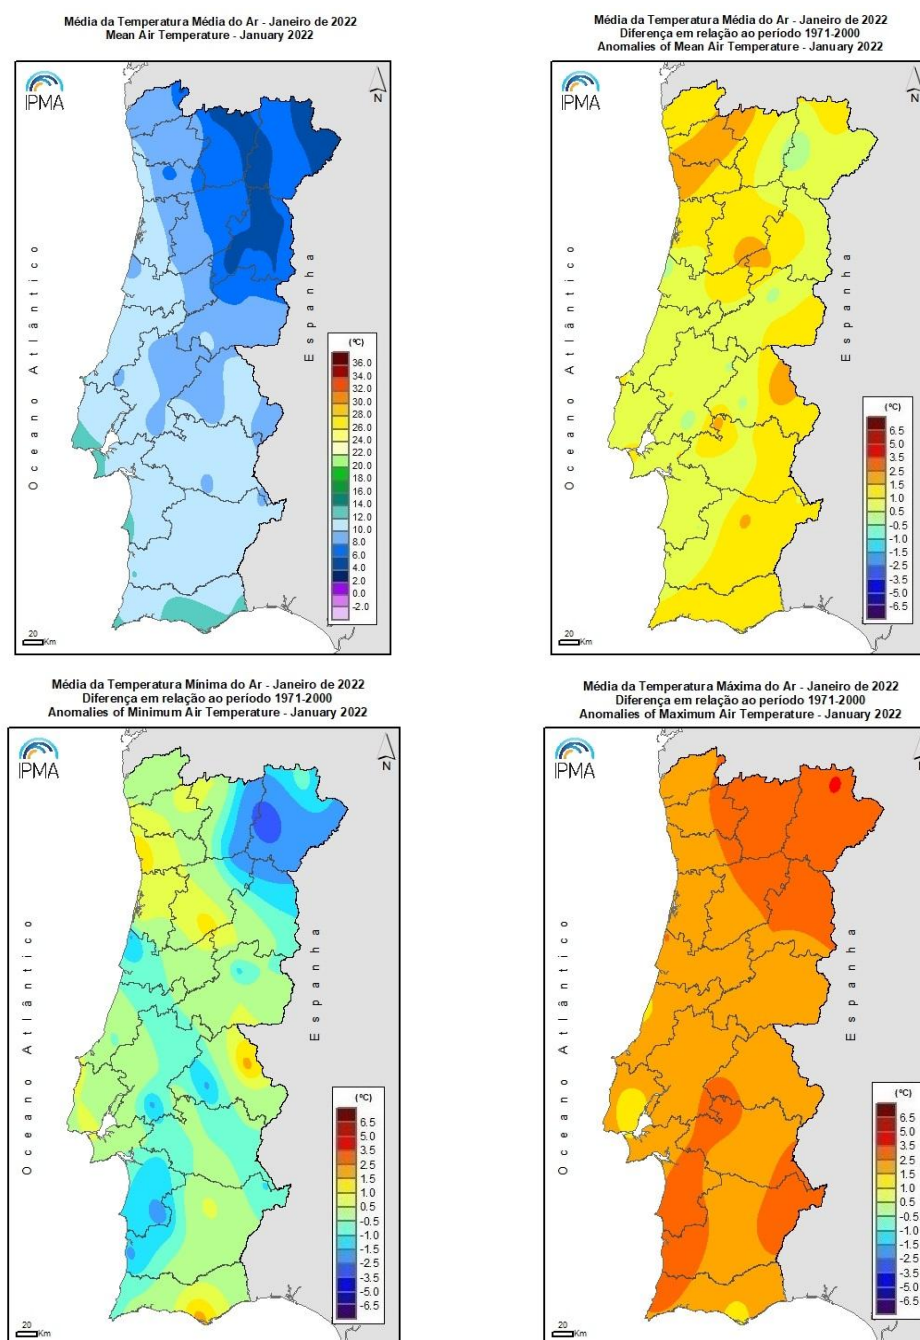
Média da Temperatura Média do Ar - Janeiro de 2022
Mean Air Temperature - January 2022

IPMA

N

Oceano Atlântico

Espanha

(ºC)
36.0
34.0
32.0
30.0
28.0
26.0
24.0
22.0
20.0
18.0
16.0
14.0
12.0
10.0
8.0
6.0
4.0
2.0
0.0
-2.0

20 Km

Média da Temperatura Média do Ar - Janeiro de 2022
Diferença em relação ao período 1971-2000
Anomalies of Mean Air Temperature - January 2022

IPMA

N

Oceano Atlântico

Espanha

(ºC)
6.5
5.0
3.5
2.5
1.5
1.0
0.5
-0.5
-1.0
-1.5
-2.5
-3.5
-5.0
-6.5

20 Km

Média da Temperatura Mínima do Ar - Janeiro de 2022
Diferença em relação ao período 1971-2000
Anomalies of Minimum Air Temperature - January 2022

IPMA

N

Oceano Atlântico

Espanha

(ºC)
6.5
5.0
3.5
2.5
1.5
1.0
0.5
-0.5
-1.0
-1.5
-2.5
-3.5
-5.0
-6.5

20 Km

Média da Temperatura Máxima do Ar - Janeiro de 2022
Diferença em relação ao período 1971-2000
Anomalies of Maximum Air Temperature - January 2022

IPMA

Oceano Atlântico

Espanha

(ºC)
6.5
5.0
3.5
2.5
1.5
1.0
0.5
-0.5
-1.0
-1.5
-2.5
-3.5
-5.0
-6.5

20 Km